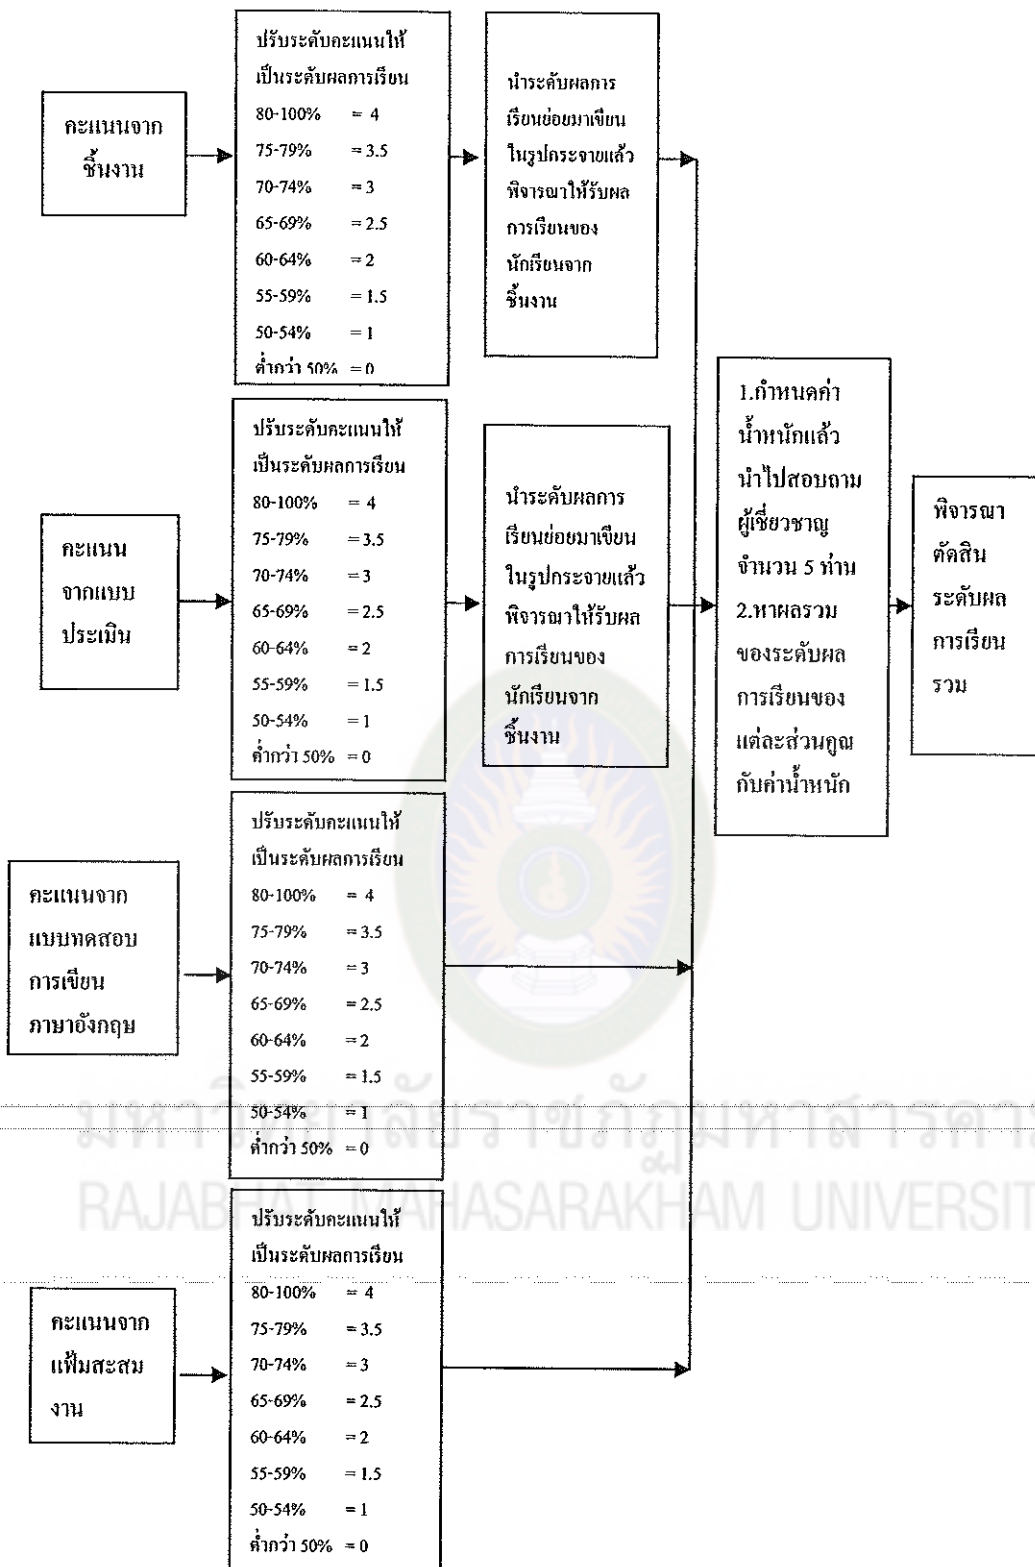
คะแนนจากชิ้นงาน

ปรับระดับคะแนนให้เป็นระดับผลการเรียน
80-100% = 4
75-79% = 3.5
70-74% = 3
65-69% = 2.5
60-64% = 2
55-59% = 1.5
50-54% = 1
ต่ำกว่า 50% = 0

นำระดับผลการเรียนย่อยมาเขียนในรูปกระจายแล้วพิจารณาให้รับผลการเรียนของนักเรียนจากชิ้นงาน

คะแนนจากแบบประเมิน

ปรับระดับคะแนนให้เป็นระดับผลการเรียน
80-100% = 4
75-79% = 3.5
70-74% = 3
65-69% = 2.5
60-64% = 2
55-59% = 1.5
50-54% = 1
ต่ำกว่า 50% = 0

นำระดับผลการเรียนย่อยมาเขียนในรูปกระจายแล้วพิจารณาให้รับผลการเรียนของนักเรียนจากชิ้นงาน

1.กำหนดค่าน้ำหนักแล้วนำไปสอบถามผู้เชี่ยวชาญจำนวน 5 ท่าน
2.หาผลรวมของระดับผลการเรียนของแต่ละส่วนคูณกับค่าน้ำหนัก

พิจารณาตัดสินระดับผลการเรียนรวม

คะแนนจากแบบทดสอบการเขียนภาษาอังกฤษ

ปรับระดับคะแนนให้เป็นระดับผลการเรียน
80-100% = 4
75-79% = 3.5
70-74% = 3
65-69% = 2.5
60-64% = 2
55-59% = 1.5
50-54% = 1
ต่ำกว่า 50% = 0

มหาวิทยาลัยราชภัฏมหาสารคาม
RAJABHAT MAHASARAKHAM UNIVERSITY

คะแนนจากแฟ้มสะสมงาน

ปรับระดับคะแนนให้เป็นระดับผลการเรียน
80-100% = 4
75-79% = 3.5
70-74% = 3
65-69% = 2.5
60-64% = 2
55-59% = 1.5
50-54% = 1
ต่ำกว่า 50% = 0